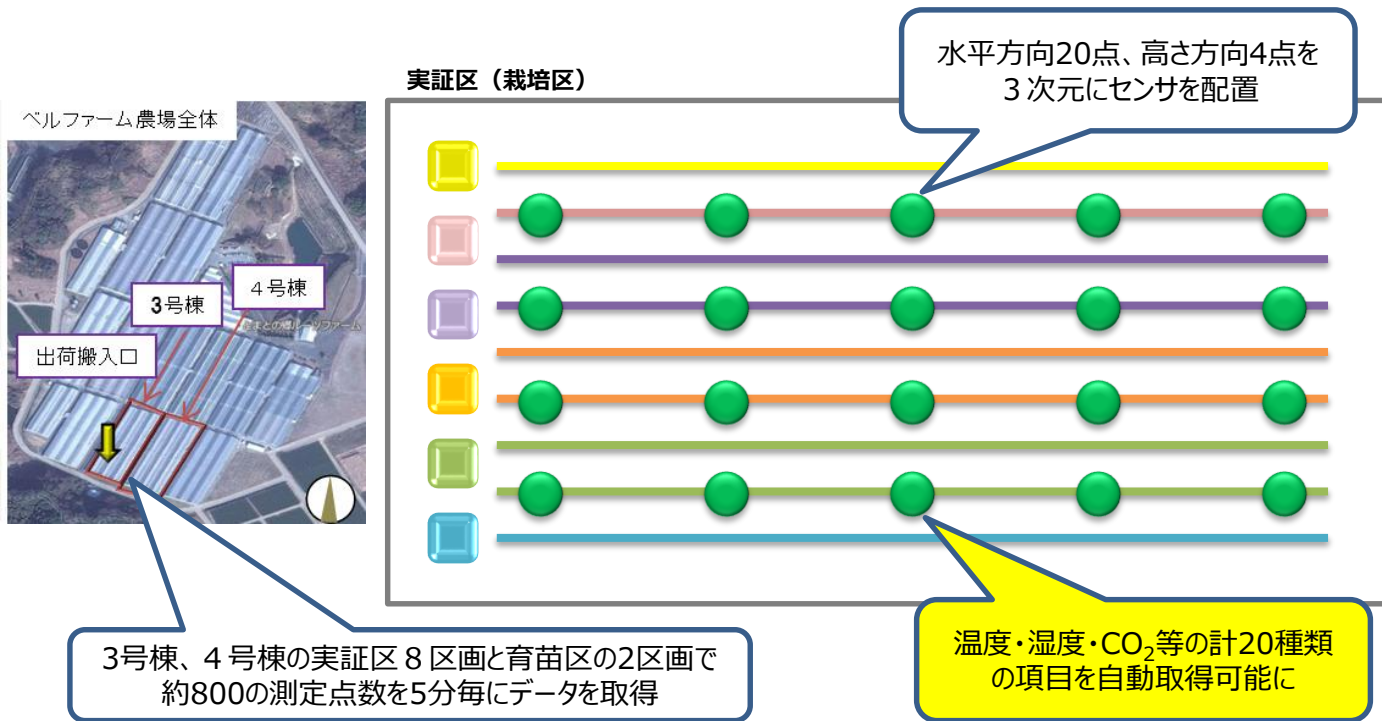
水平方向20点、高さ方向4点を
３次元にセンサを配置

実証区（栽培区）

ベルファーム農場全体

４号棟

3号棟

出荷搬入口

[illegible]ベルファーム

3号棟、４号棟の実証区８区画と育苗区の2区画で
約800の測定点数を5分毎にデータを取得

温度・湿度・$CO_2$等の計20種類
の項目を自動取得可能に